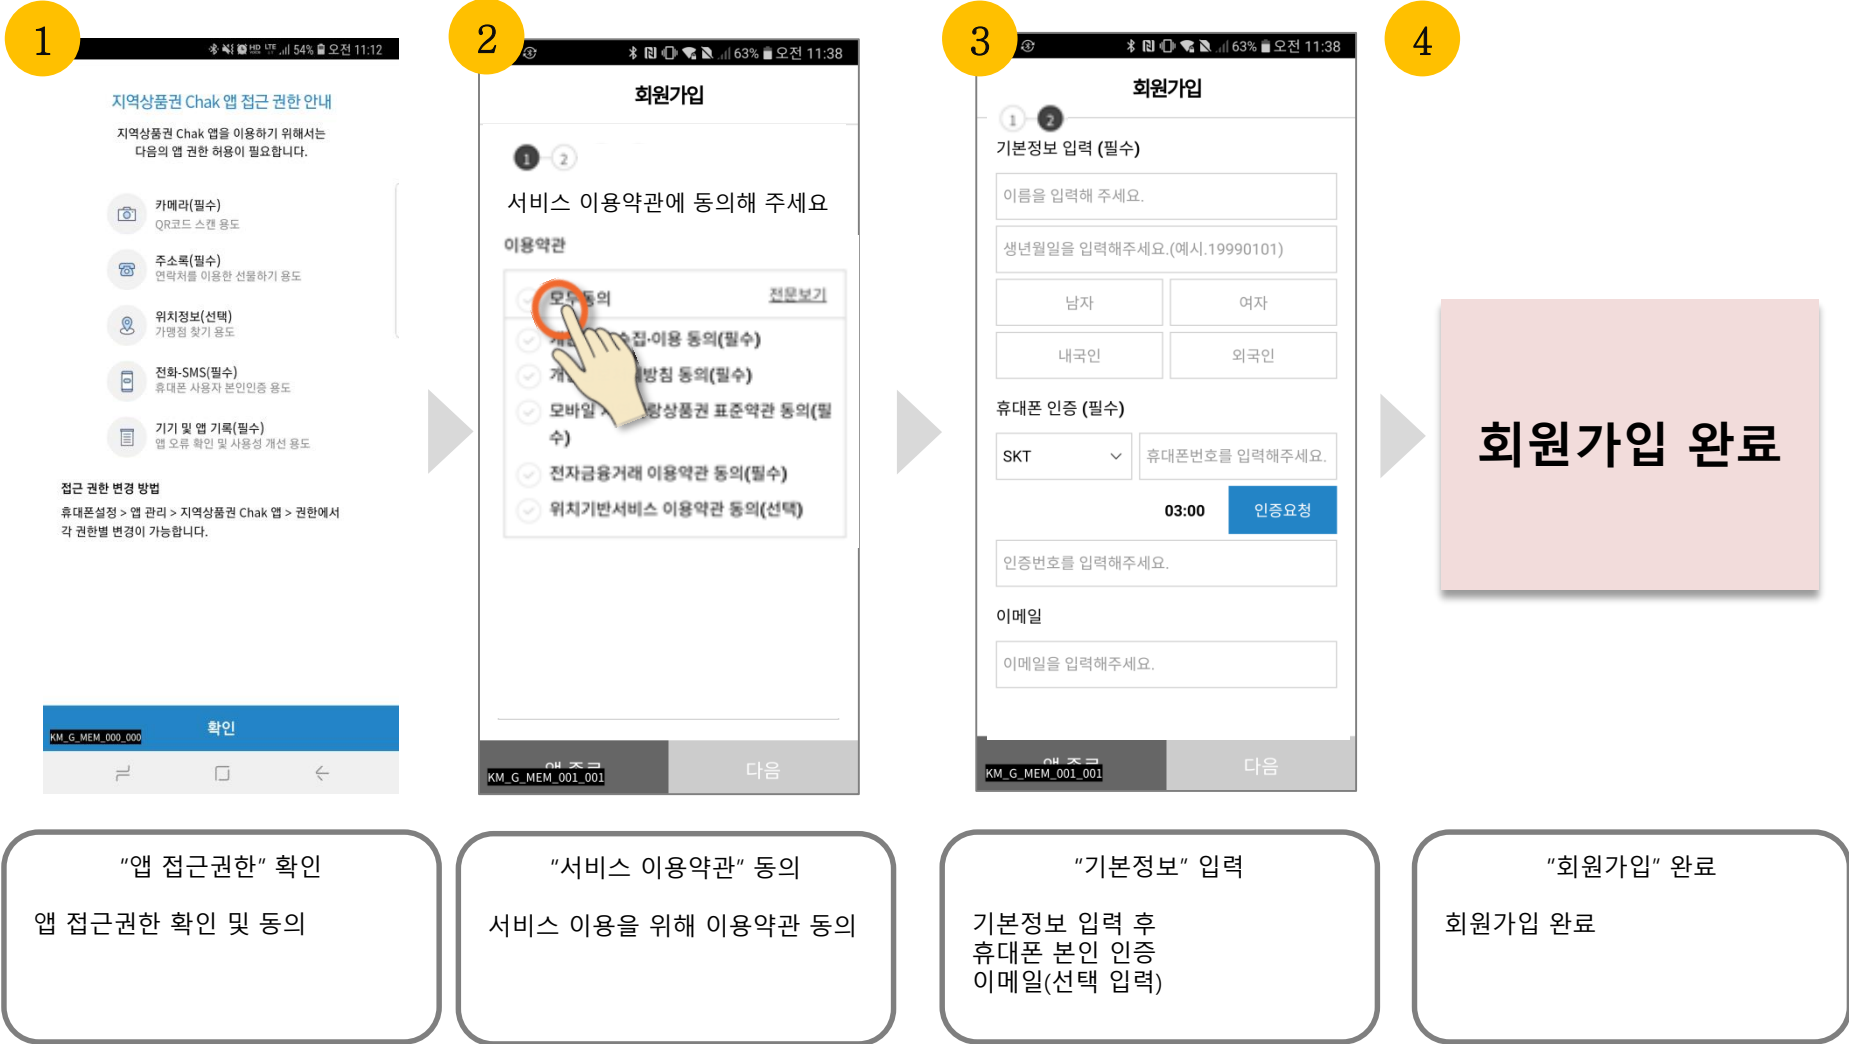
1

54% 오전 11:12

지역상품권 Chak 앱 접근 권한 안내

지역상품권 Chak 앱을 이용하기 위해서는 다음의 앱 권한 허용이 필요합니다.

카메라(필수)
QR코드 스캔 용도

주소록(필수)
연락처를 이용한 선물하기 용도

위치정보(선택)
가맹점 찾기 용도

전화-SMS(필수)
휴대폰 사용자 본인인증 용도

기기 및 앱 기록(필수)
앱 오류 확인 및 사용성 개선 용도

접근 권한 변경 방법

휴대폰설정 > 앱 관리 > 지역상품권 Chak 앱 > 권한에서 각 권한별 변경이 가능합니다.

KM_G_MEM_000_000

확인

2

63% 오전 11:38

회원가입

1 2

서비스 이용약관에 동의해 주세요

이용약관

모두 동의 전문보기

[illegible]집·이용 동의(필수)

개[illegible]방침 동의(필수)

모바일 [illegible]상품권 표준약관 동의(필수)

전자금융거래 이용약관 동의(필수)

위치기반서비스 이용약관 동의(선택)

KM_G_MEM_001_001

다음

3

63% 오전 11:38

회원가입

1 2

기본정보 입력 (필수)

이름을 입력해 주세요.

생년월일을 입력해주세요.(예시.19990101)

남자 여자

내국인 외국인

휴대폰 인증 (필수)

SKT

휴대폰번호를 입력해주세요.

03:00 인증요청

인증번호를 입력해주세요.

이메일

이메일을 입력해주세요.

KM_G_MEM_001_001

다음

4

회원가입 완료

"앱 접근권한" 확인

앱 접근권한 확인 및 동의

"서비스 이용약관" 동의

서비스 이용을 위해 이용약관 동의

"기본정보" 입력

기본정보 입력 후
휴대폰 본인 인증
이메일(선택 입력)

"회원가입" 완료

회원가입 완료